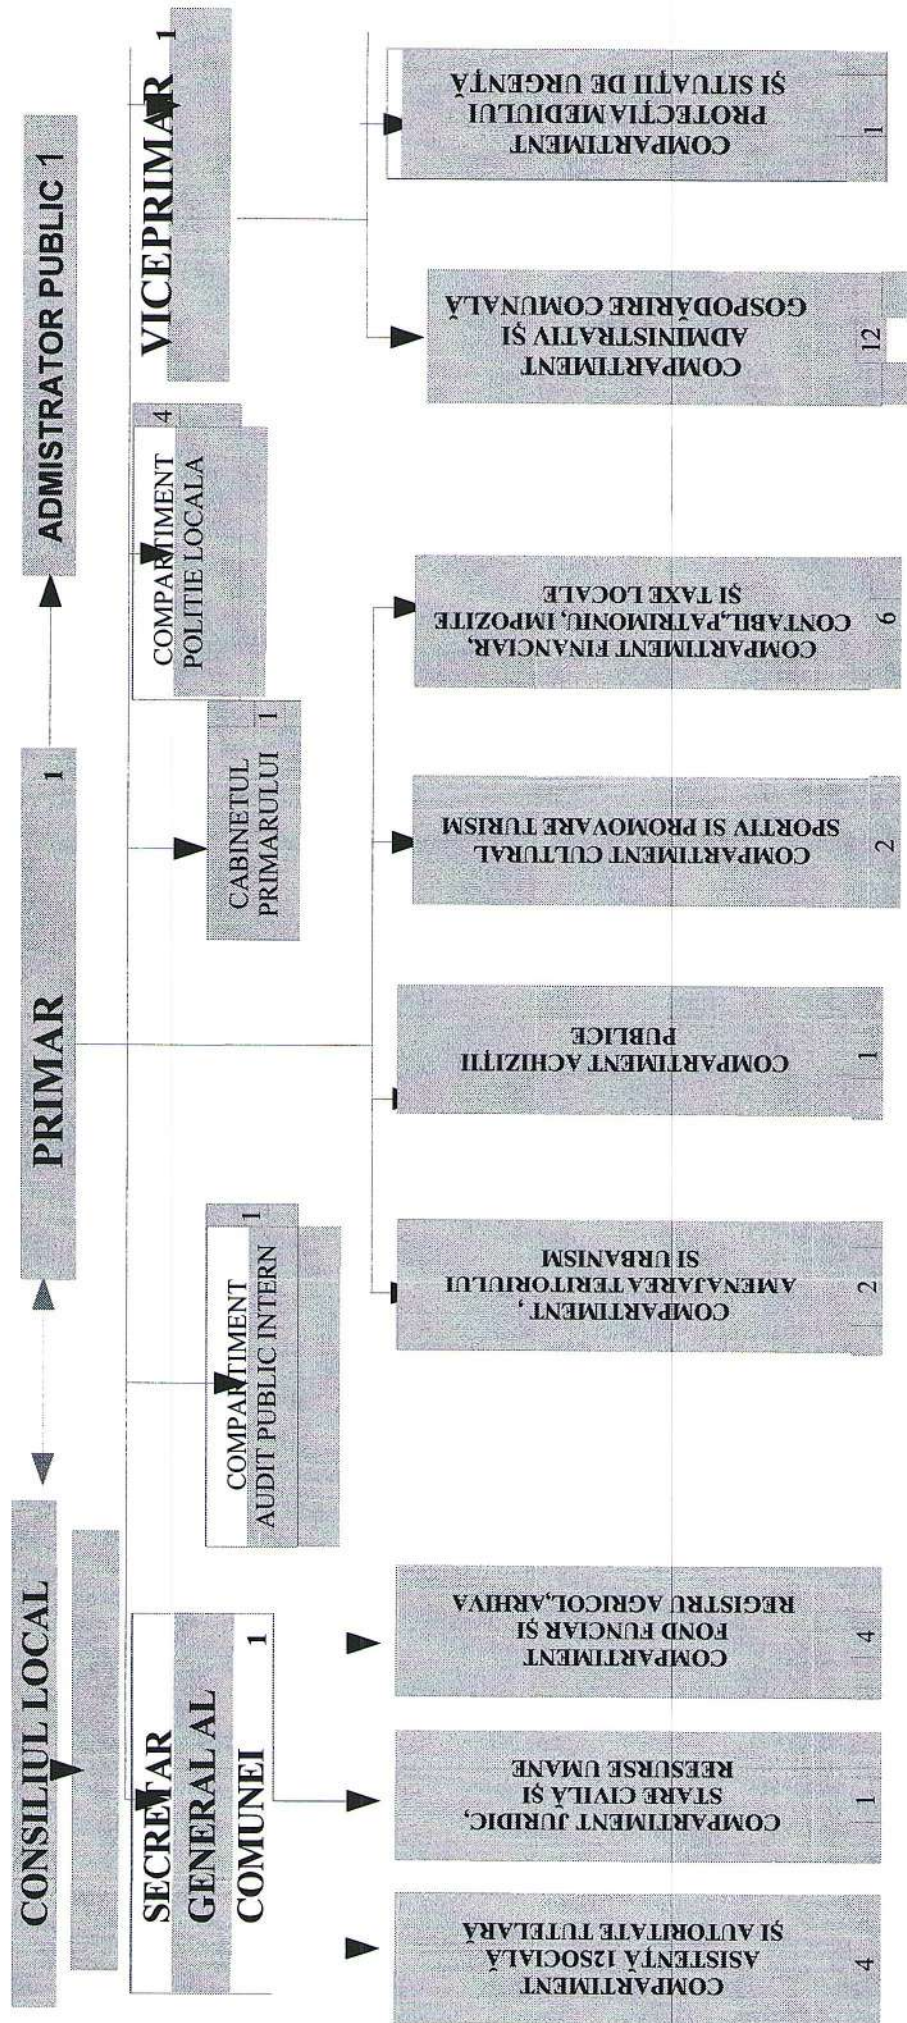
CONSILIUL LOCAL

PRIMAR 1

ADMISTRATOR PUBLIC 1

VICEPRIMAR 1

SECRETAR GENERAL AL COMUNEI 1

COMPARTIMENT AUDIT PUBLIC INTERN 1

CABINETUL PRIMARULUI 1

COMPARTIMENT POLITIE LOCALA 4

COMPARTIMENT ASISTENȚĂ ISOCIALĂ ŞI AUTORITATE TUTELARA 4

COMPARTIMENT JURIDIC, STARE CIVILĂ ŞI RESURSE UMANE 1

COMPARTIMENT FOND FUNCIAR ŞI REGISTRU AGRICOL,ARHIVA 4

COMPARTIMENT , AMENAJAREA TERITORIULUI ŞI URBANISM 2

COMPARTIMENT ACHIZIȚII PUBLICE 1

COMPARTIMENT CULTURAL SPORTIV ŞI PROMOVARE TURISM 2

COMPARTIMENT FINANCIAR, CONTABIL,PATRIMONIU, IMPOZITE ŞI TAXE LOCALE 6

COMPARTIMENT ADMINISTRATIV ŞI GOSPODĂRIRE COMUNALĂ 12

COMPARTIMENT PROTECȚIAMEDIULUI ŞI SITUAȚII DE URGENȚĂ 1